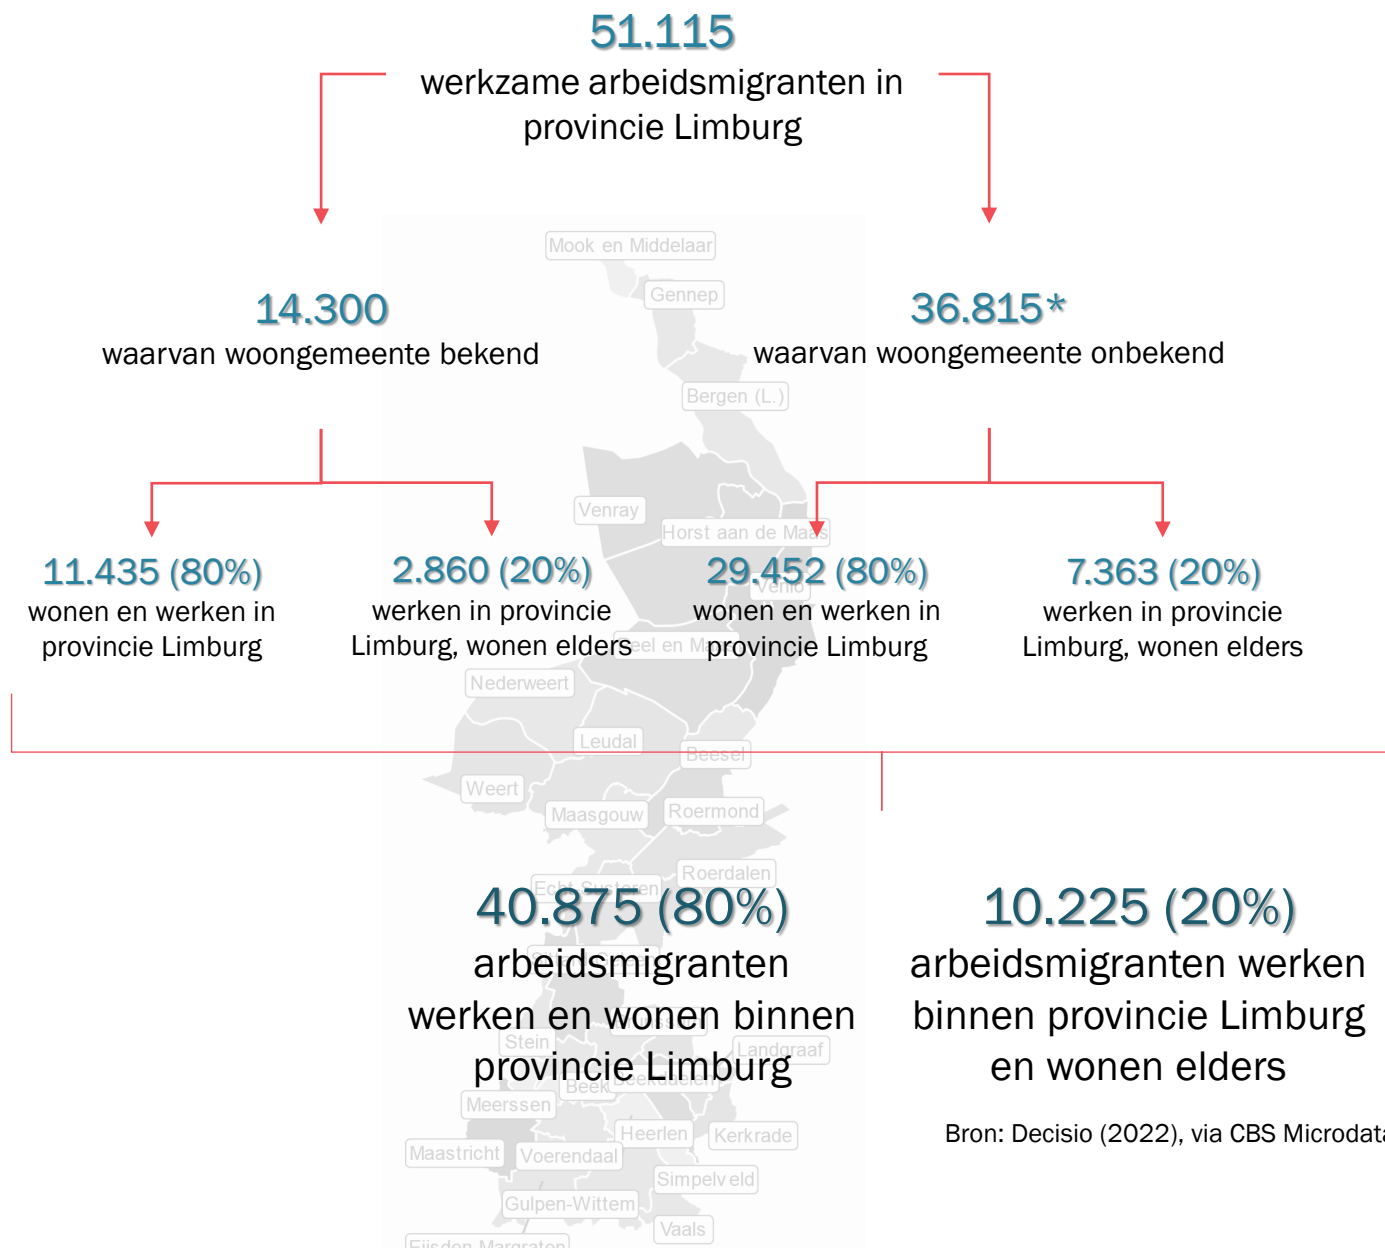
51.115
werkzame arbeidsmigranten in provincie Limburg

Mook en Middelaar

Gennep

14.300
waarvan woongemeente bekend

36.815*
waarvan woongemeente onbekend

Bergen (L.)

Venray

Horst aan de Maas

11.435 (80%)
wonen en werken in provincie Limburg

2.860 (20%)
werken in provincie Limburg, wonen elders

29.452 (80%)
wonen en werken in provincie Limburg

7.363 (20%)
werken in provincie Limburg, wonen elders

Venlo

Nederweert

Leudal

Beesel

Weert

Maasgouw

Roermond

Roerdalen

Echt-Susteren

40.875 (80%)
arbeidsmigranten werken en wonen binnen provincie Limburg

10.225 (20%)
arbeidsmigranten werken binnen provincie Limburg en wonen elders

Stein

Landgraaf

Beek

Meerssen

Maastricht

Voerendaal

Heerlen

Kerkrade

Simpelveld

Gulpen-Wittem

Vaals

Eijsden-Margraten

Bron: Decisio (2022), via CBS Microdat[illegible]